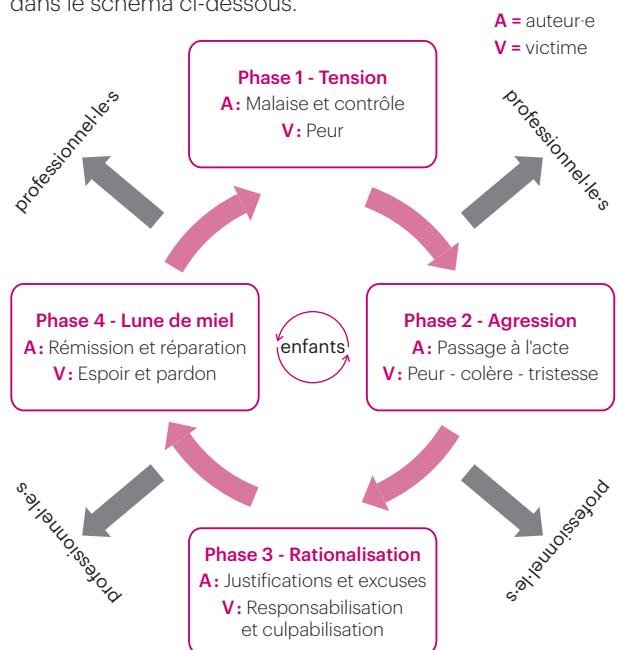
dans le schéma ci-dessous.

A = auteur·e
V = victime

Phase 1 - Tension
A : Malaise et contrôle
V : Peur

professionnel·le·s

professionnel·le·s

Phase 4 - Lune de miel
A : Rémission et réparation
V : Espoir et pardon

enfants

Phase 2 - Agression
A : Passage à l'acte
V : Peur - colère - tristesse

professionnel·le·s

professionnel·le·s

Phase 3 - Rationalisation
A : Justifications et excuses
V : Responsabilisation et culpabilisation